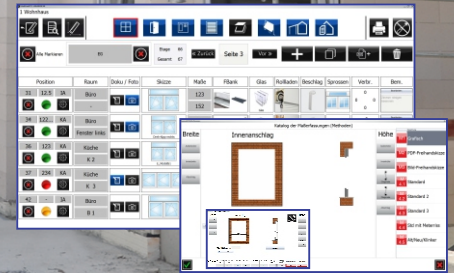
1 Wohnhaus

Alle Markieren

Etage

Gesamt

« Zurück

Seite 3

Vor »

| Position | | | Raum | Doku / Foto | Skizze | Maße | FBank | Glas | Rolladen | Beschlag | Sprossen | Verbr. | Bem. |
|---|---|---|---|---|---|---|---|---|---|---|---|---|---|
| 31 | 12.5 | IA | Büro | | | 123 | | | | | | | |
| | | | - | | | 152 | | | | | | | |
| 34 | 122 | KA | Büro | | | | | | | | | | |
| | | | Fenster links | | | | | | | | | | |
| 36 | 123 | KA | Küche | | | | | | | | | | |
| | | | K 2 | | | | | | | | | | |
| 37 | 234 | KA | Küche | | | | | | | | | | |
| | | | K 1 | | | | | | | | | | |
| 39 | | IA | Büro | | | | | | | | | | |
| | | | B 1 | | | | | | | | | | |

Katalog der Maßerfassungen (Methoden)

Breite

Innenanschlag

Höhe

Grafisch

PDF-Freihandskizze

Bild-Freihandskizze

Standard

Standard 2

Standard 3

Std mit Materrial

Alt/Neu/Winkel